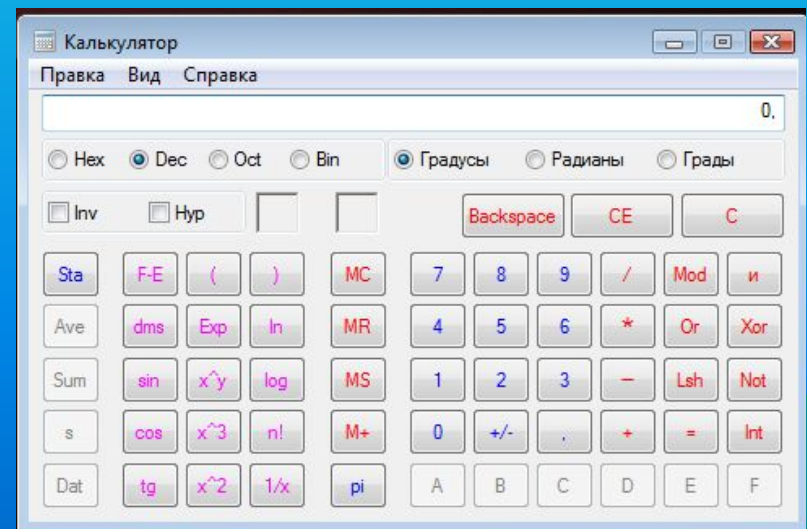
Калькулятор

Правка Вид Справка

0,

Hex Dec Oct Bin

Градусы Радианы Грады

Inv Hyp

Backspace CE C

Sta F-E ( ) MC 7 8 9 / Mod и

Ave dms Exp ln MR 4 5 6 * Or Xor

Sum sin x^y log MS 1 2 3 − Lsh Not

s cos x^3 n! M+ 0 +/- , + = Int

Dat tg x^2 1/x pi A B C D E F